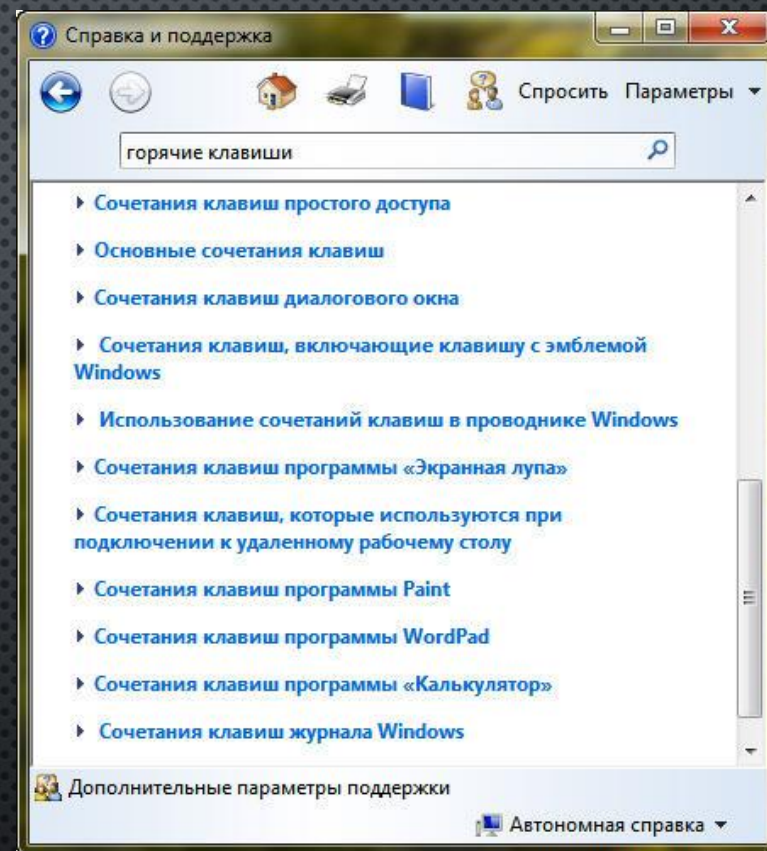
Справка и поддержка

Спросить Параметры ▼

горячие клавиши

▸ Сочетания клавиш простого доступа

▸ Основные сочетания клавиш

▸ Сочетания клавиш диалогового окна

▸ Сочетания клавиш, включающие клавишу с эмблемой Windows

▸ Использование сочетаний клавиш в проводнике Windows

▸ Сочетания клавиш программы «Экранная лупа»

▸ Сочетания клавиш, которые используются при подключении к удаленному рабочему столу

▸ Сочетания клавиш программы Paint

▸ Сочетания клавиш программы WordPad

▸ Сочетания клавиш программы «Калькулятор»

▸ Сочетания клавиш журнала Windows

Дополнительные параметры поддержки

Автономная справка ▼